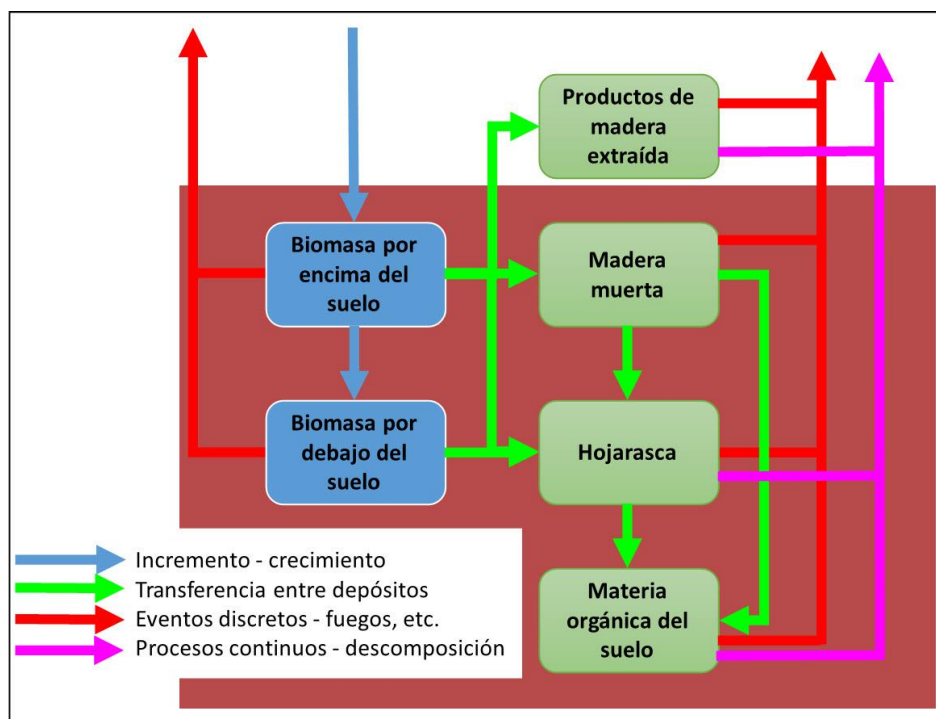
Productos de madera extraída

Biomasa por encima del suelo

Madera muerta

Biomasa por debajo del suelo

Hojarasca

Materia orgánica del suelo

Incremento - crecimiento
Transferencia entre depósitos
Eventos discretos - fuegos, etc.
Procesos continuos - descomposición